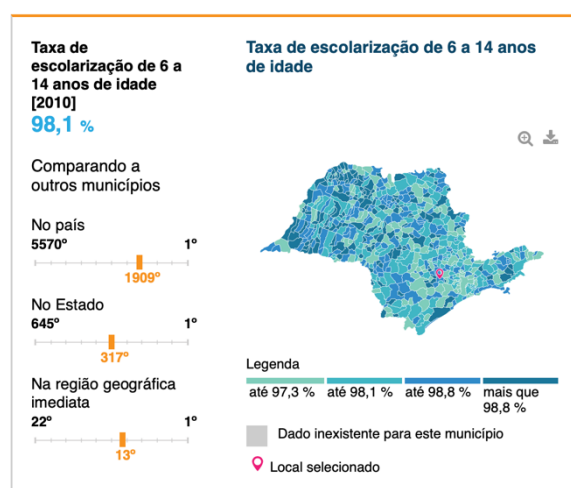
Taxa de escolarização de 6 a 14 anos de idade [2010]
98,1 %

Comparando a outros municípios

No país
5570º
1º
1909º

No Estado
645º
1º
317º

Na região geográfica imediata
22º
1º
13º

Taxa de escolarização de 6 a 14 anos de idade

Legenda
até 97,3 %
até 98,1 %
até 98,8 %
mais que 98,8 %

Dado inexistente para este município

Local selecionado